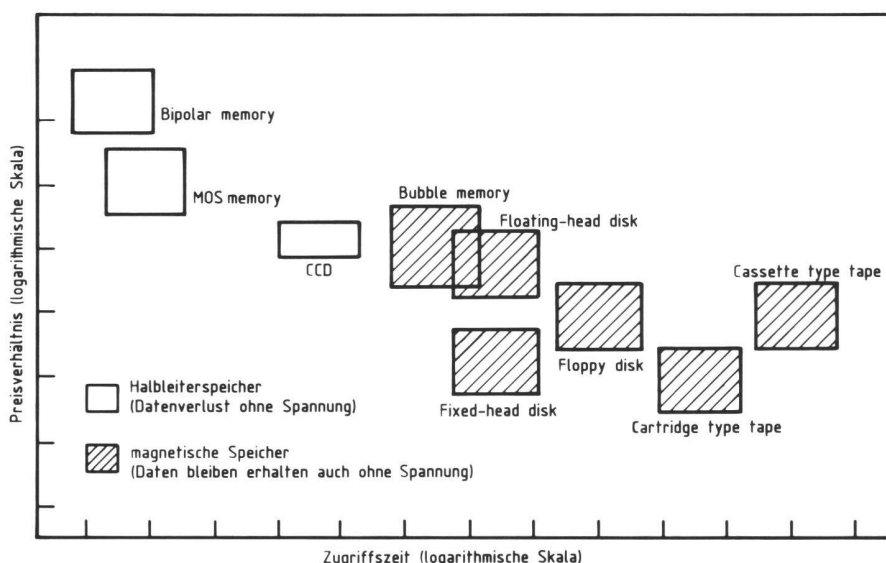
Preisverhältnis (logarithmische Skala)

Bipolar memory

MOS memory

CCD

Bubble memory

Floating-head disk

Cassette type tape

Floppy disk

Fixed-head disk

Cartridge type tape

Halbleiterspeicher (Datenverlust ohne Spannung)

magnetische Speicher (Daten bleiben erhalten auch ohne Spannung)

Zugriffszeit (logarithmische Skala)